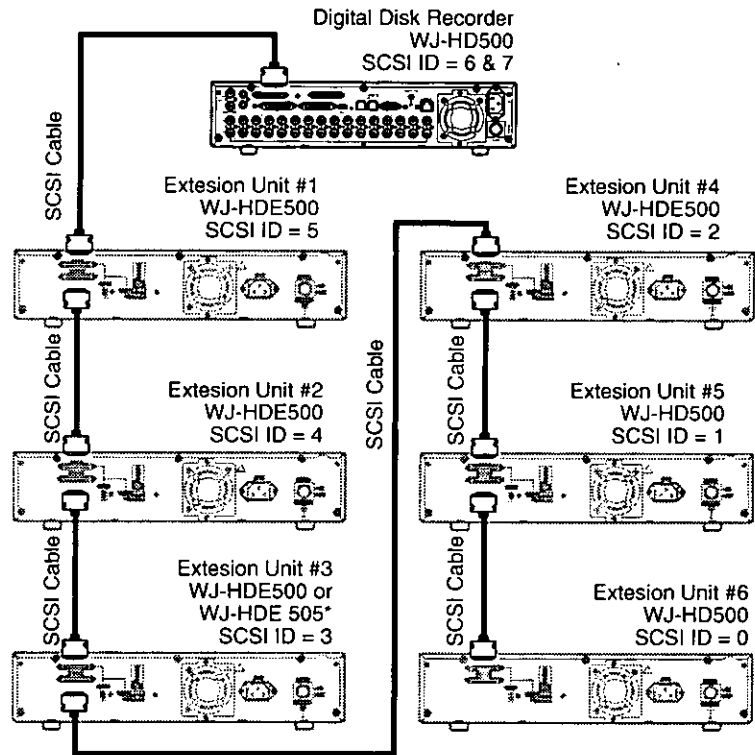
Digital Disk Recorder
WJ-HD500
SCSI ID = 6 & 7

SCSI Cable

Extesion Unit #1
WJ-HDE500
SCSI ID = 5

SCSI Cable

Extesion Unit #2
WJ-HDE500
SCSI ID = 4

SCSI Cable

Extesion Unit #3
WJ-HDE500 or
WJ-HDE 505*
SCSI ID = 3

SCSI Cable

Extesion Unit #4
WJ-HDE500
SCSI ID = 2

SCSI Cable

Extesion Unit #5
WJ-HD500
SCSI ID = 1

SCSI Cable

Extesion Unit #6
WJ-HD500
SCSI ID = 0